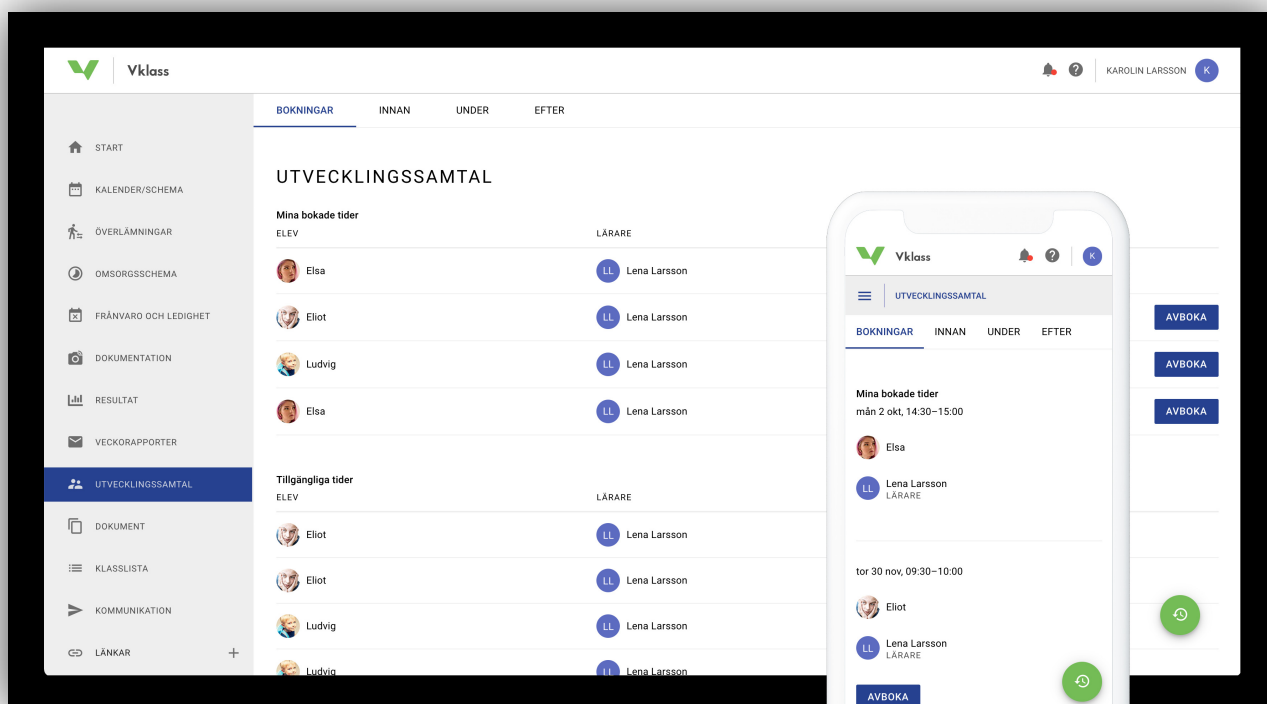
Vklass

KAROLIN LARSSON K

START
KALENDER/SCHEMA
ÖVERLÄMNINGAR
OMSORGSSCHEMA
FRÅNVARO OCH LEDIGHET
DOKUMENTATION
RESULTAT
VECKORAPPORTER
UTVECKLINGSSAMTAL
DOKUMENT
KLASSLISTA
KOMMUNIKATION
LÄNKAR +

BOKNINGAR INNAN UNDER EFTER

UTVECKLINGSSAMTAL

Mina bokade tider

| ELEV | LÄRARE | |
|---|---|---|
| Elsa | LL Lena Larsson | |
| Eliot | LL Lena Larsson | AVBOKA |
| Ludvig | LL Lena Larsson | AVBOKA |
| Elsa | LL Lena Larsson | AVBOKA |

Tillgängliga tider

| ELEV | LÄRARE |
|---|---|
| Eliot | LL Lena Larsson |
| Eliot | LL Lena Larsson |
| Ludvig | LL Lena Larsson |
| Ludvig | LL Lena Larsson |

Vklass K

UTVECKLINGSSAMTAL

BOKNINGAR INNAN UNDER EFTER

Mina bokade tider
mån 2 okt, 14:30–15:00

Elsa

LL Lena Larsson
LÄRARE

tor 30 nov, 09:30–10:00

Eliot

LL Lena Larsson
LÄRARE

AVBOKA